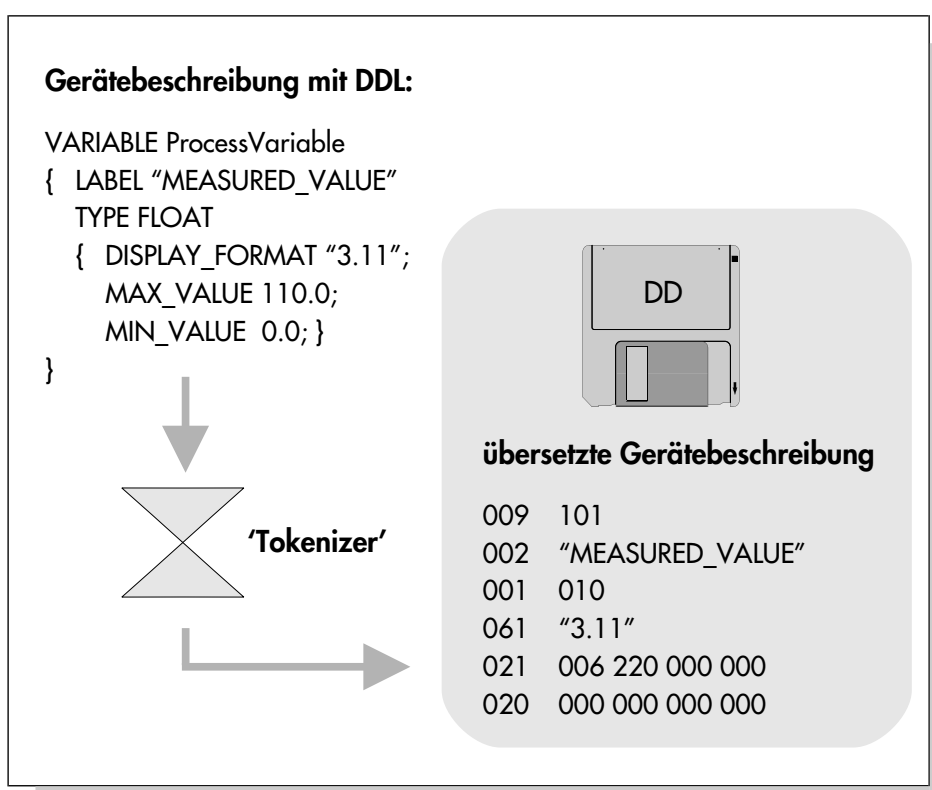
**Gerätebeschreibung mit DDL:**

VARIABLE ProcessVariable
{ LABEL "MEASURED_VALUE"
TYPE FLOAT
{ DISPLAY_FORMAT "3.11";
MAX_VALUE 110.0;
MIN_VALUE 0.0; }
}

'Tokenizer'

DD

**übersetzte Gerätebeschreibung**

009 101
002 "MEASURED_VALUE"
001 010
061 "3.11"
021 006 220 000 000
020 000 000 000 000